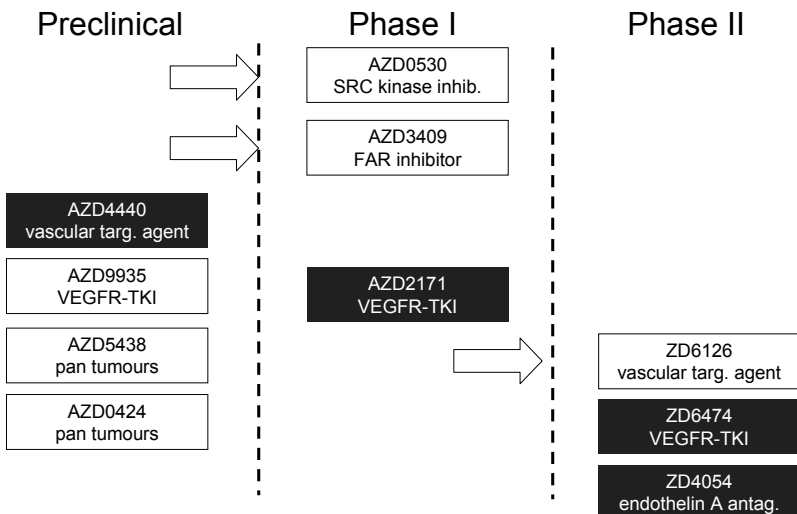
Preclinical

Phase I

Phase II

AZD0530
SRC kinase inhib.

AZD3409
FAR inhibitor

AZD4440
vascular targ. agent

AZD9935
VEGFR-TKI

AZD2171
VEGFR-TKI

AZD5438
pan tumours

ZD6126
vascular targ. agent

AZD0424
pan tumours

ZD6474
VEGFR-TKI

ZD4054
endothelin A antag.